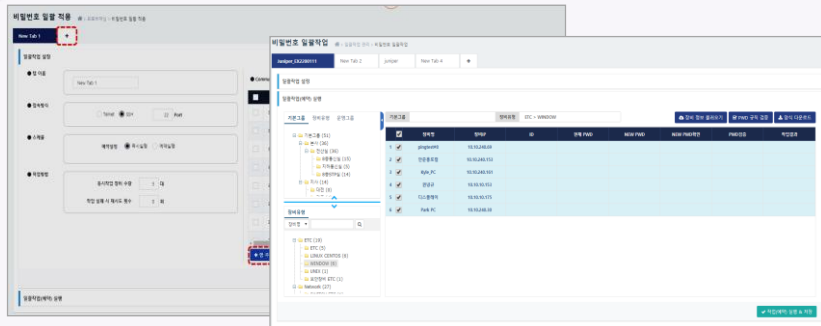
비밀번호 일괄 적용

New Tab 1

일괄작업 설정

탭 이름

New Tab 1

접속방식

Telnet SSH Port

스케쥴

예약설정 즉시실행 예약실행

작업방법

동시작업 접속 수량 대

작업 실패 시 재시도 횟수 회

일괄작업(세부) 설정

비밀번호 일괄작업

Juniper_EX2200111 New Tab 2 juniper New Tab 4 +

일괄작업 설정

일괄작업(세부) 설정

기본그룹 장비유형 관제그룹

기본그룹 장비유형 ETC > WINDOW

장비 정보 불러오기 PWD 규칙 검증 장비 다운로드

기본그룹 (51)
본사 (36)
전산실 (36)
A통합시설 (15)
B지하통신실 (3)
B전산센터 (14)
지사 (14)
대전 (8)

장비유형

장비명

ETC (19)
ETC (5)
LINUX CENTOS (6)
WINDOW (6)
UNIX (1)
보안장비 ETC (1)
Network (27)

| | 장비명 | 장비IP | ID | 현재 PWD | NEW PWD | NEW PWD확인 | PWD검증 | 작업결과 |
|---|---|---|---|---|---|---|---|---|
| 1 | ||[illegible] | 10.10.240.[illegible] | | | | | | |
| 2 | 인증통과PC | 10.10.240.153 | | | | | | |
| 3 | Kyle_PC | 10.10.240.163 | | | | | | |
| 4 | 윤범순 | 10.10.10.153 | | | | | | |
| 5 | 디스플레이 | 10.10.10.175 | | | | | | |
| 6 | Park PC | 10.10.240.35 | | | | | | |

작업(세부) 설정 & 저장